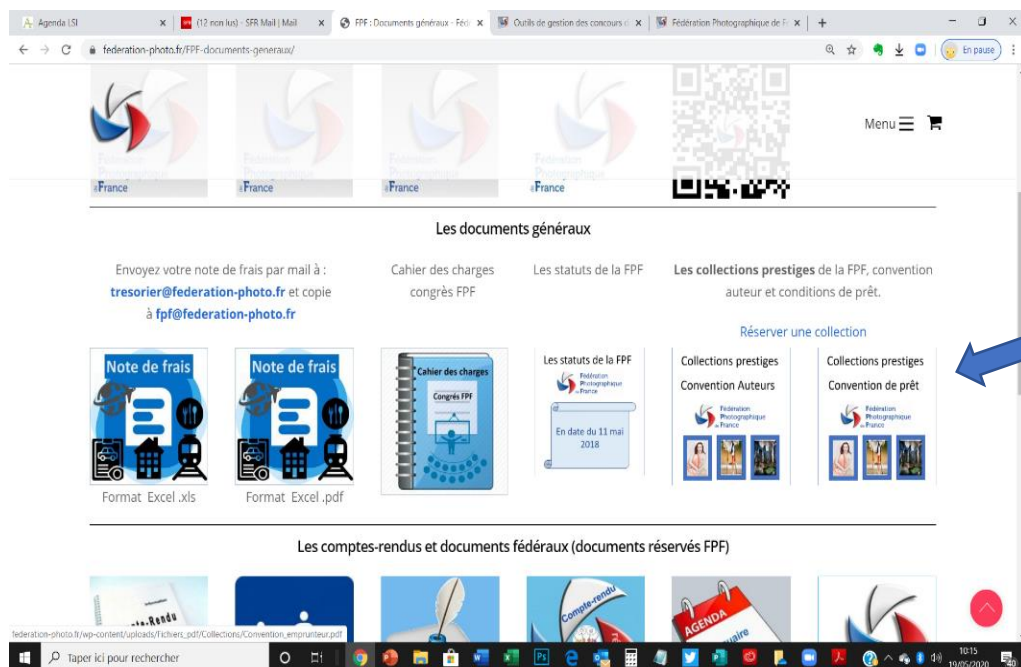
Agenda LSI
(12 non lus) - SFR Mail | Mail
FPF : Documents généraux - Féd
Outils de gestion des concours d
Fédération Photographique de F
federation-photo.fr/FPF-documents-generaux/
En pause

France
France
France
France

Menu

Les documents généraux

Envoyez votre note de frais par mail à : tresorier@federation-photo.fr et copie à fpf@federation-photo.fr

Cahier des charges congrès FPF

Les statuts de la FPF

Les collections prestiges de la FPF, convention auteur et conditions de prêt.

Réserver une collection

Note de frais

Format Excel .xls

Note de frais

Format Excel .pdf

Cahier des charges

Congrès FPF

Les statuts de la FPF

Fédération Photographique de France

En date du 11 mai 2018

Collections prestiges

Convention Auteurs

Fédération Photographique de France

Collections prestiges

Convention de prêt

Fédération Photographique de France

Les comptes-rendus et documents fédéraux (documents réservés FPF)

Compte-rendu

AGENDA

federation-photo.fr/wp-content/uploads/Fichiers_pdf/Collections/Convention_emprunteur.pdf

Taper ici pour rechercher

10:15
19/05/2020